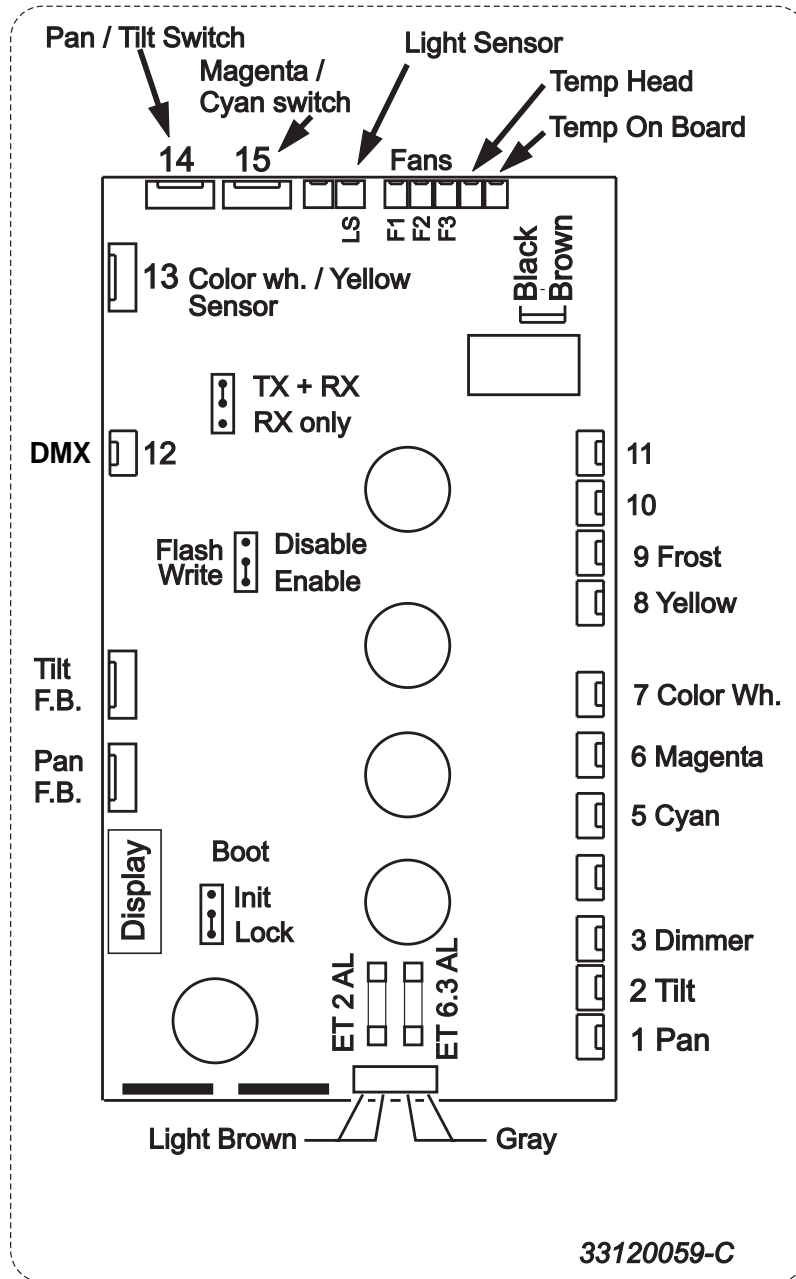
Pan / Tilt Switch

Magenta / Cyan switch

Light Sensor

Temp Head

Temp On Board

14

15

Fans

LS

F1

F2

F3

Black

Brown

13 Color wh. / Yellow Sensor

TX + RX

RX only

DMX

12

11

10

9 Frost

8 Yellow

Flash Write

Disable

Enable

Tilt F.B.

7 Color Wh.

Pan F.B.

6 Magenta

5 Cyan

Display

Boot

Init

Lock

3 Dimmer

2 Tilt

1 Pan

ET 2 AL

ET 6.3 AL

Light Brown

Gray

33120059-C